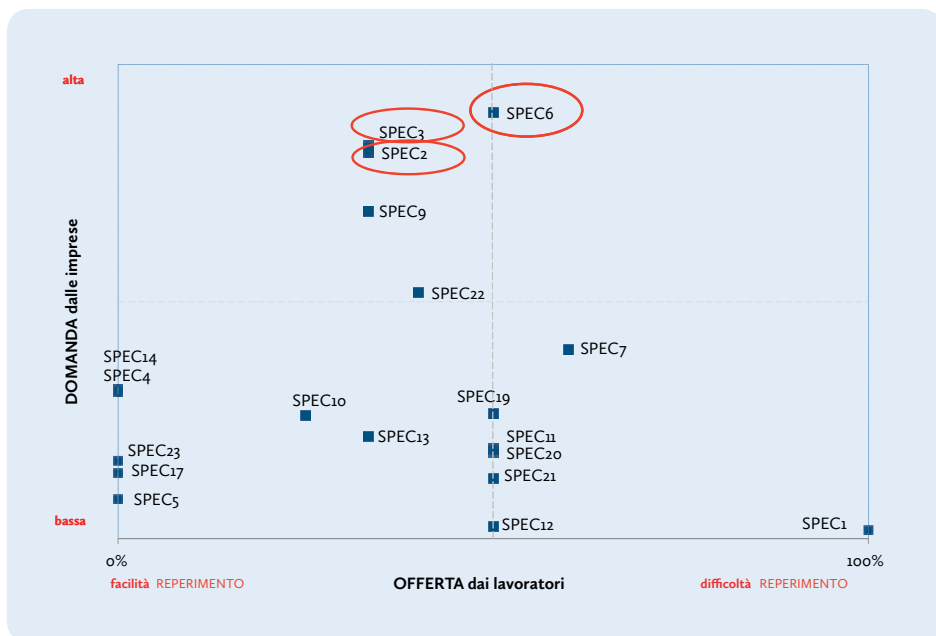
alta

SPEC6

SPEC3

SPEC2

SPEC9

SPEC22

SPEC7

SPEC14
SPEC4

SPEC10

SPEC19

SPEC13

SPEC11
SPEC20

SPEC23
SPEC17

SPEC21

SPEC5

bassa

SPEC12

SPEC1

DOMANDA dalle imprese

0%

100%

facilità REPERIMENTO

OFFERTA dai lavoratori

difficoltà REPERIMENTO